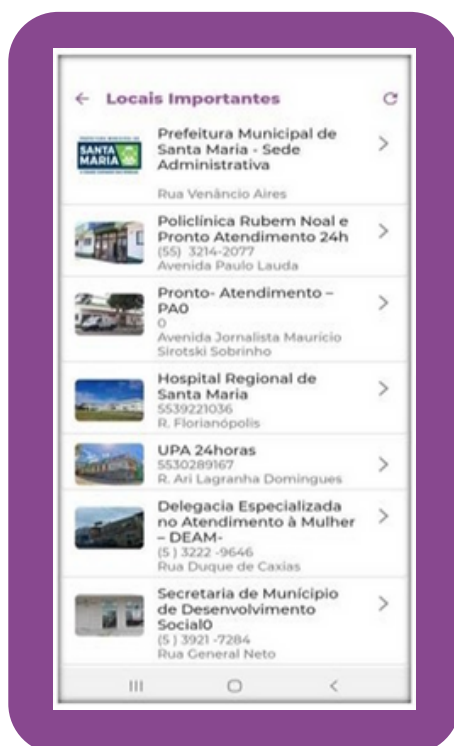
← Locais Importantes

SANTA MARIA

Prefeitura Municipal de Santa Maria - Sede Administrativa
Rua Venâncio Aires

Policlínica Rubem Noal e Pronto Atendimento 24h
(55) 3214-2077
Avenida Paulo Lauda

Pronto- Atendimento – PA0
0
Avenida Jornalista Maurício Sirotski Sobrinho

Hospital Regional de Santa Maria
5539221036
R. Florianópolis

UPA 24horas
5530289167
R. Ari Lagranha Domingues

Delegacia Especializada no Atendimento à Mulher – DEAM-
(5 ) 3222 -9646
Rua Duque de Caxias

Secretaria de Município de Desenvolvimento Social0
(5 ) 3921 -7284
Rua General Neto